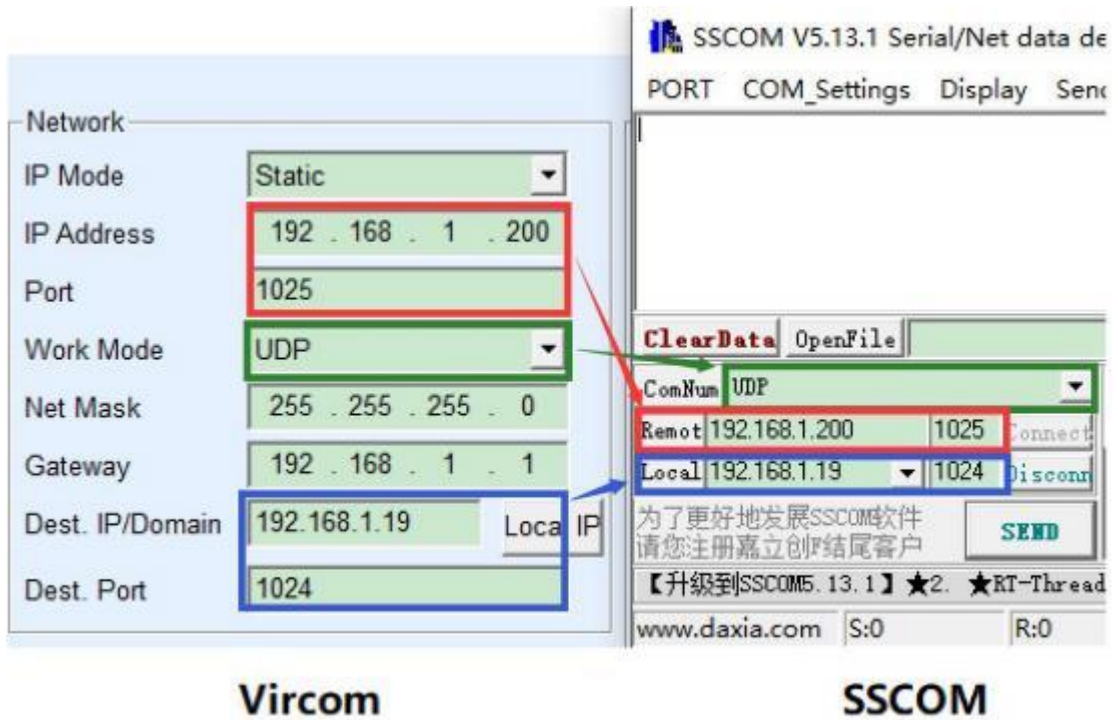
Network

IP Mode Static

IP Address 192 . 168 . 1 . 200

Port 1025

Work Mode UDP

Net Mask 255 . 255 . 255 . 0

Gateway 192 . 168 . 1 . 1

Dest. IP/Domain 192.168.1.19 Loca IP

Dest. Port 1024

SSCOM V5.13.1 Serial/Net data de

PORT COM_Settings Display Senc

ClearData OpenFile

ComNum UDP

Remot 192.168.1.200 1025 Connect

Local 192.168.1.19 1024 Disconn

为了更好地发展SSCOM软件 请您注册嘉立创F结尾客户

SEND

【升级到SSCOM5.13.1】★2. ★RT-Thread

www.daxia.com S:0 R:0

Vircom

SSCOM